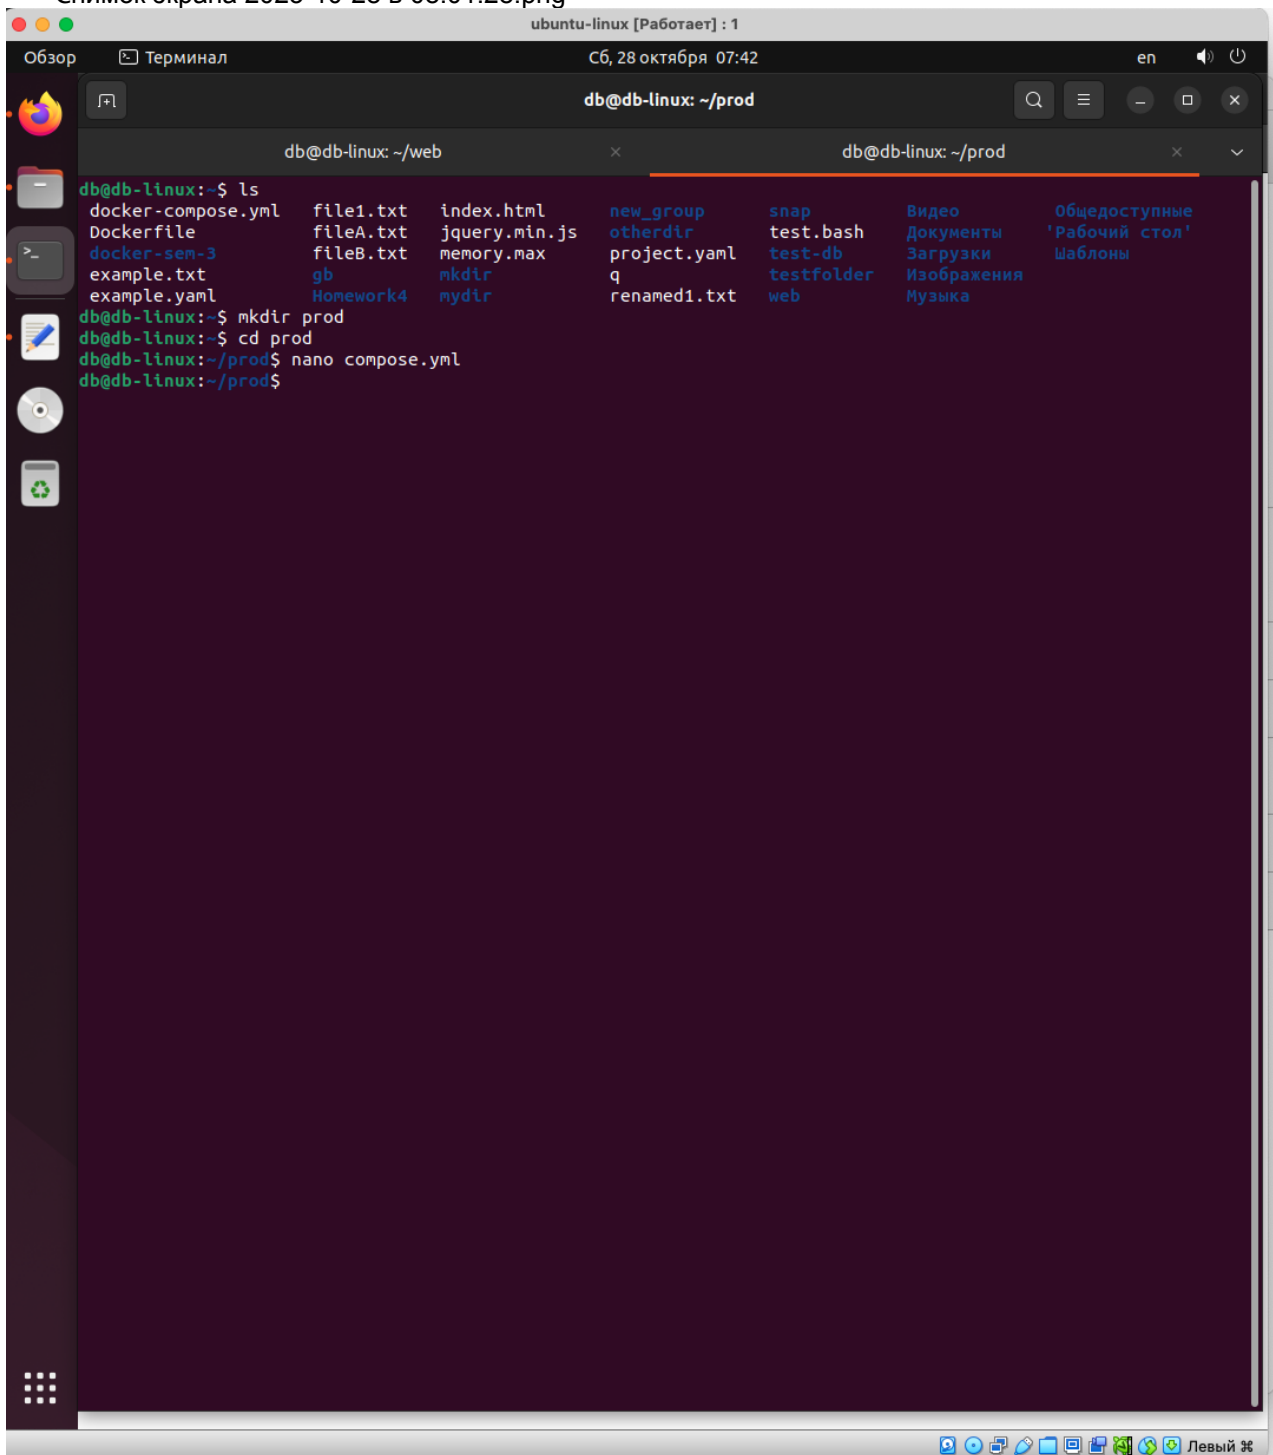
ubuntu-linux [Работает] : 1

Обзор Терминал Сб, 28 октября 07:42 en

db@db-linux: ~/prod

db@db-linux: ~/web

db@db-linux: ~/prod

db@db-linux:~$ ls
docker-compose.yml file1.txt index.html new_group snap Видео Общедоступные
Dockerfile fileA.txt jquery.min.js otherdir test.bash Документы 'Рабочий стол'
docker-sem-3 fileB.txt memory.max project.yaml test-db Загрузки Шаблоны
example.txt gb mkdir q testfolder Изображения
example.yaml Homework4 mydir renamed1.txt web Музыка
db@db-linux:~$ mkdir prod
db@db-linux:~$ cd prod
db@db-linux:~/prod$ nano compose.yml
db@db-linux:~/prod$

Левый ⌘